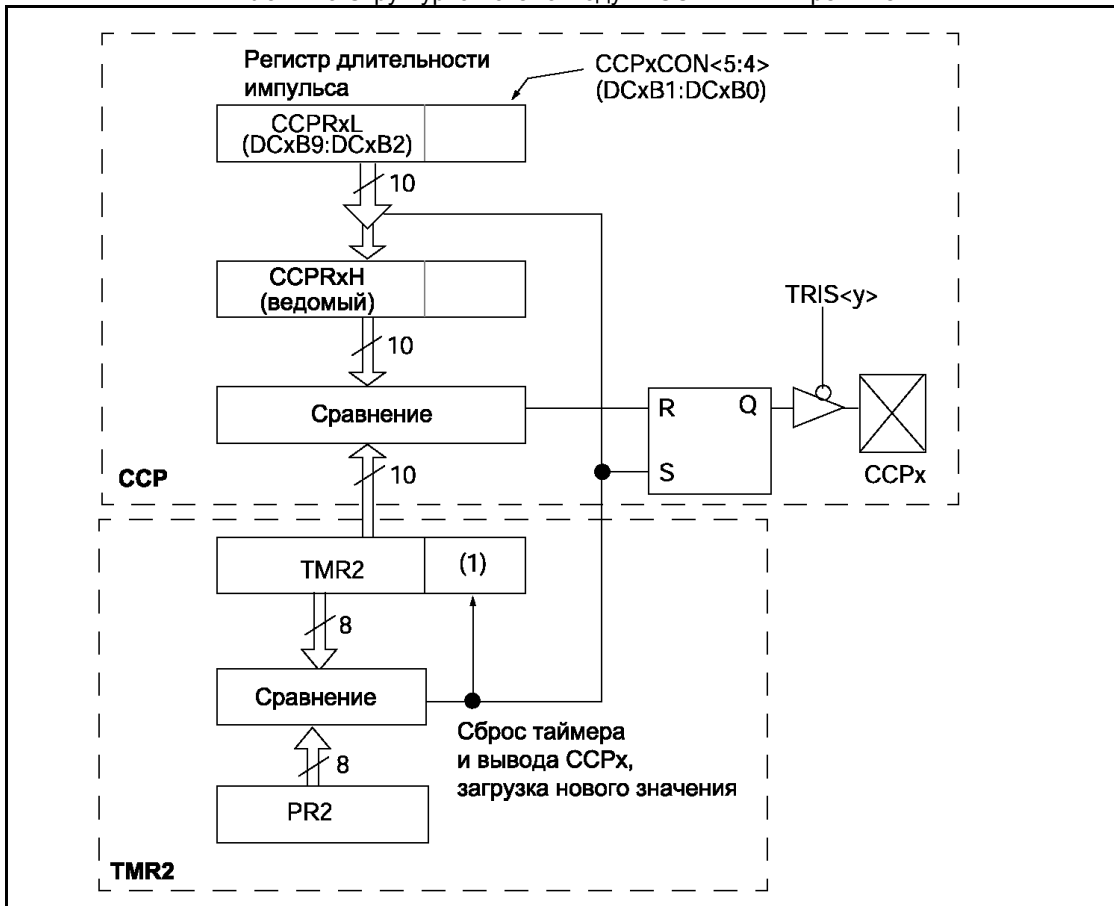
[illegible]

Регистр длительности импульса

CCPxCON<5:4>
(DCxB1:DCxB0)

CCPRxL
(DCxB9:DCxB2)

10

CCPRxH
(ведомый)

10

Сравнение

R

Q

S

TRIS<y>

CCPx

CCP

10

TMR2

(1)

8

Сравнение

Сброс таймера и вывода CCPx, загрузка нового значения

8

PR2

TMR2